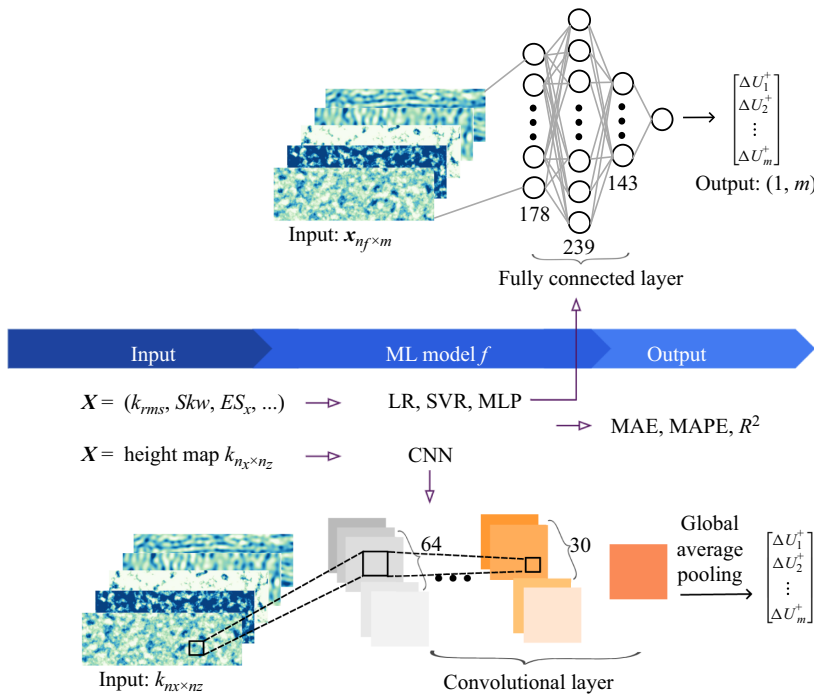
$\begin{bmatrix} \Delta U_1^+ \\ \Delta U_2^+ \\ \vdots \\ \Delta U_m^+ \end{bmatrix}$

178

239

143

Output: (1, $m$)

Input: $\boldsymbol{x}_{nf\times m}$

Fully connected layer

Input

ML model $f$

Output

$\boldsymbol{X}$ = ($k_{rms}$, $Skw$, $ES_x$, ...)

LR, SVR, MLP

MAE, MAPE, $R^2$

$\boldsymbol{X}$ = height map $k_{n_x\times n_z}$

CNN

64

30

Global average pooling

$\begin{bmatrix} \Delta U_1^+ \\ \Delta U_2^+ \\ \vdots \\ \Delta U_m^+ \end{bmatrix}$

Input: $k_{nx\times nz}$

Convolutional layer